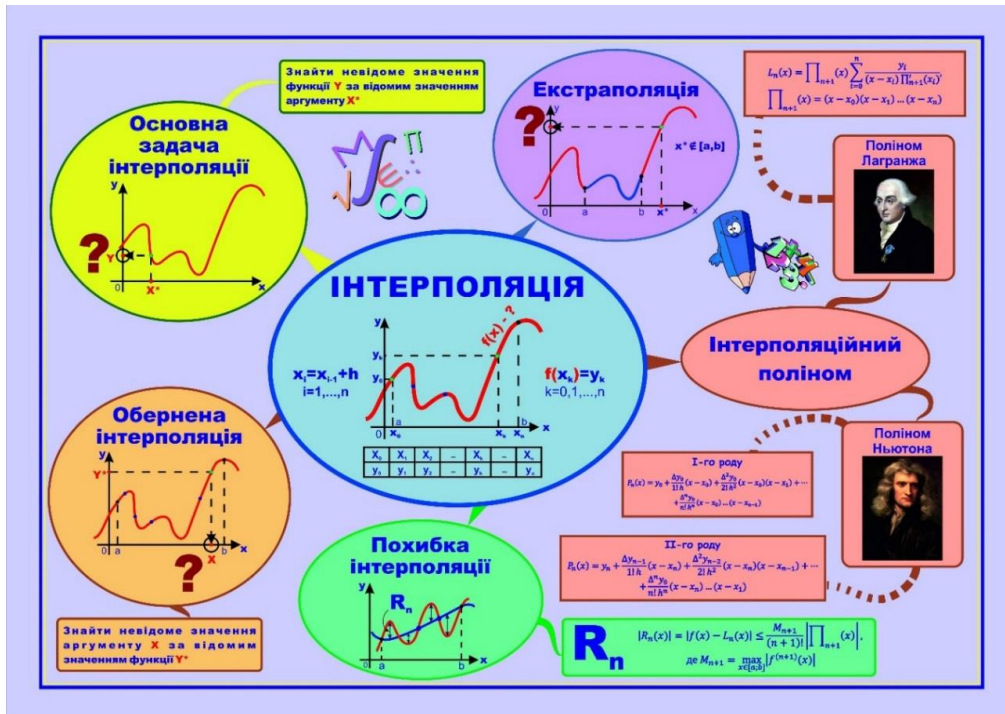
Знайти невідоме значення функції Y за відомим значенням аргументу X*

Основна задача інтерполяції

y

?

Y

0

X*

x

Екстраполяція

y

?

0

a

b

X*

x

x* ∉ [a,b]

$L_n(x) = \prod_{n+1}(x) \sum_{i=0}^{n} \frac{y_i}{(x-x_i)\prod'_{n+1}(x_i)}$,

$\prod_{n+1}(x) = (x-x_0)(x-x_1)\dots(x-x_n)$

Поліном Лагранжа

ІНТЕРПОЛЯЦІЯ

$x_i = x_{i-1} + h$

i=1,...,n

$f(x_k) = y_k$

k=0,1,...,n

f(x) - ?

y

$y_k$

$y_0$

0

$x_0$

a

$x_k$

$x_n$

b

x

| $X_0$ | $X_1$ | $X_2$ | ... | $X_k$ | ... | $X_n$ |
|---|---|---|---|---|---|---|
| $y_0$ | $y_1$ | $y_2$ | ... | $y_k$ | ... | $y_n$ |

Інтерполяційний поліном

Обернена інтерполяція

y

Y*

0

a

b

X

x

?

Знайти невідоме значення аргументу X за відомим значенням функції Y*

Поліном Ньютона

I-го роду

$P_n(x) = y_0 + \frac{\Delta y_0}{1!\,h}(x-x_0) + \frac{\Delta^2 y_0}{2!\,h^2}(x-x_0)(x-x_1) + \cdots + \frac{\Delta^n y_0}{n!\,h^n}(x-x_0)\dots(x-x_{n-1})$

II-го роду

$P_n(x) = y_n + \frac{\Delta y_{n-1}}{1!\,h}(x-x_n) + \frac{\Delta^2 y_{n-2}}{2!\,h^2}(x-x_n)(x-x_{n-1}) + \cdots + \frac{\Delta^n y_0}{n!\,h^n}(x-x_n)\dots(x-x_1)$

Похибка інтерполяції

y

$R_n$

0

a

b

x

$R_n$

$|R_n(x)| = |f(x) - L_n(x)| \le \frac{M_{n+1}}{(n+1)!}\left|\prod_{n+1}(x)\right|$,

де $M_{n+1} = \max_{x\in[a,b]}|f^{(n+1)}(x)|$